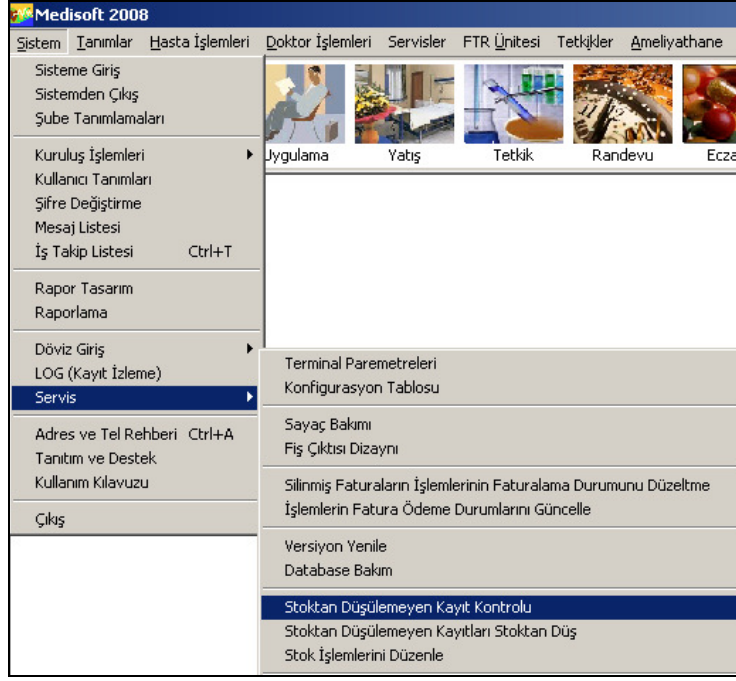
Medisoft 2008

Sistem Tanımlar Hasta İşlemleri Doktor İşlemleri Servisler FTR Ünitesi Tetkikler Ameliyathane

Sisteme Giriş
Sistemden Çıkış
Şube Tanımlamaları

Kuruluş İşlemleri
Kullanıcı Tanımları
Şifre Değiştirme
Mesaj Listesi
İş Takip Listesi Ctrl+T

Rapor Tasarım
Raporlama

Döviz Giriş
LOG (Kayıt İzleme)
Servis

Adres ve Tel Rehberi Ctrl+A
Tanıtım ve Destek
Kullanım Kılavuzu

Çıkış

Uygulama Yatış Tetkik Randevu Ecza

Terminal Paremetreleri
Konfigurasyon Tablosu

Sayaç Bakımı
Fiş Çıktısı Dizaynı

Silinmiş Faturaların İşlemlerinin Faturalama Durumunu Düzeltme
İşlemlerin Fatura Ödeme Durumlarını Güncelle

Versiyon Yenile
Database Bakım

Stoktan Düşülemeyen Kayıt Kontrolu
Stoktan Düşülemeyen Kayıtları Stoktan Düş
Stok İşlemlerini Düzenle